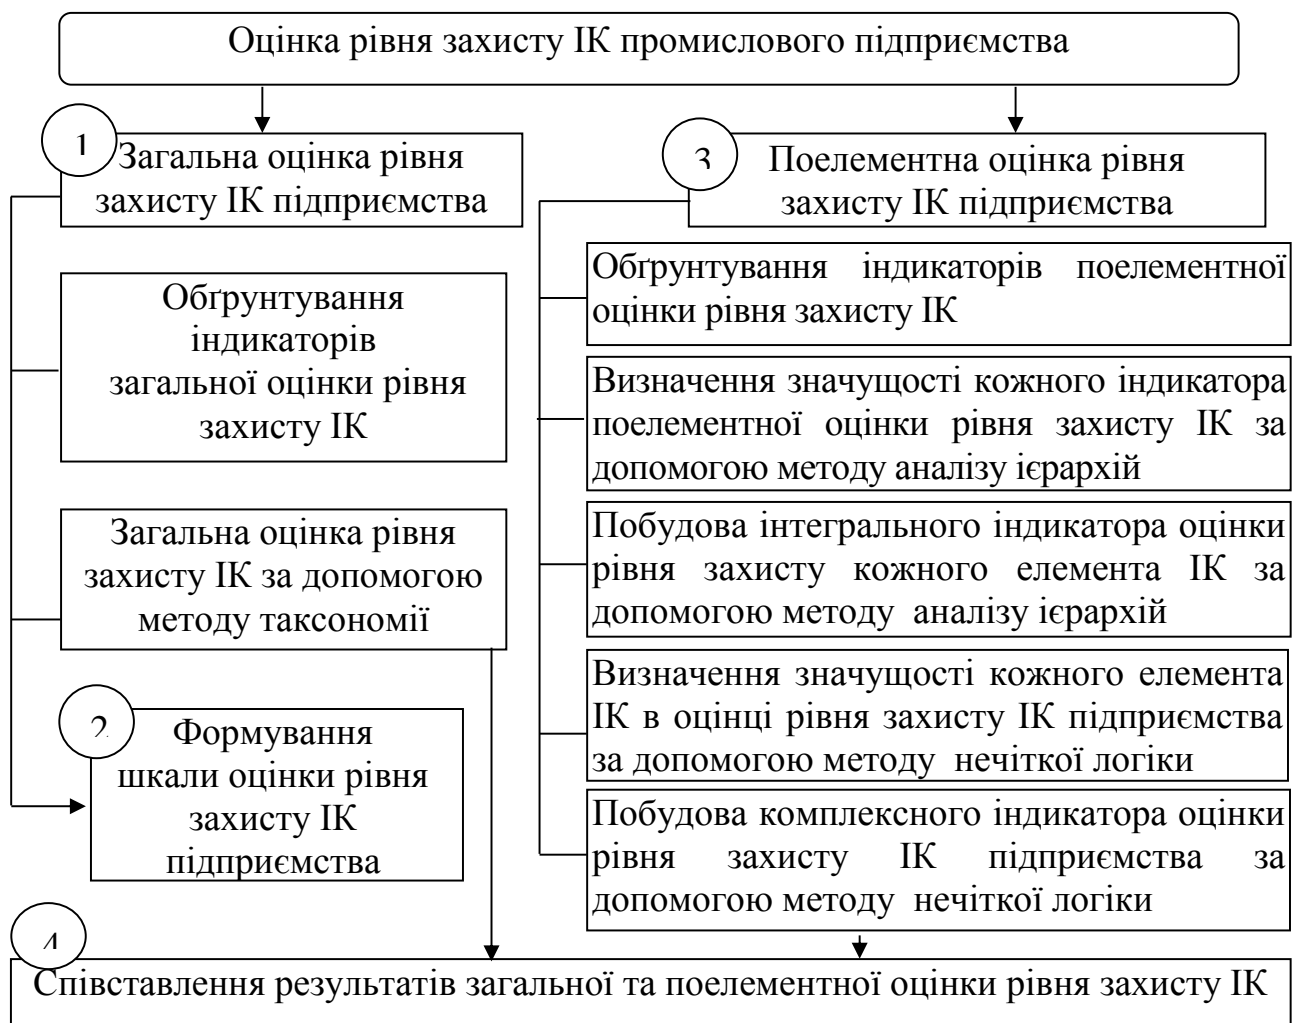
Оцінка рівня захисту ІК промислового підприємства

1 Загальна оцінка рівня захисту ІК підприємства

Обґрунтування індикаторів загальної оцінки рівня захисту ІК

Загальна оцінка рівня захисту ІК за допомогою методу таксономії

2 Формування шкали оцінки рівня захисту ІК підприємства

3 Поелементна оцінка рівня захисту ІК підприємства

Обґрунтування індикаторів поелементної оцінки рівня захисту ІК

Визначення значущості кожного індикатора поелементної оцінки рівня захисту ІК за допомогою методу аналізу ієрархій

Побудова інтегрального індикатора оцінки рівня захисту кожного елемента ІК за допомогою методу аналізу ієрархій

Визначення значущості кожного елемента ІК в оцінці рівня захисту ІК підприємства за допомогою методу нечіткої логіки

Побудова комплексного індикатора оцінки рівня захисту ІК підприємства за допомогою методу нечіткої логіки

4 Співставлення результатів загальної та поелементної оцінки рівня захисту ІК